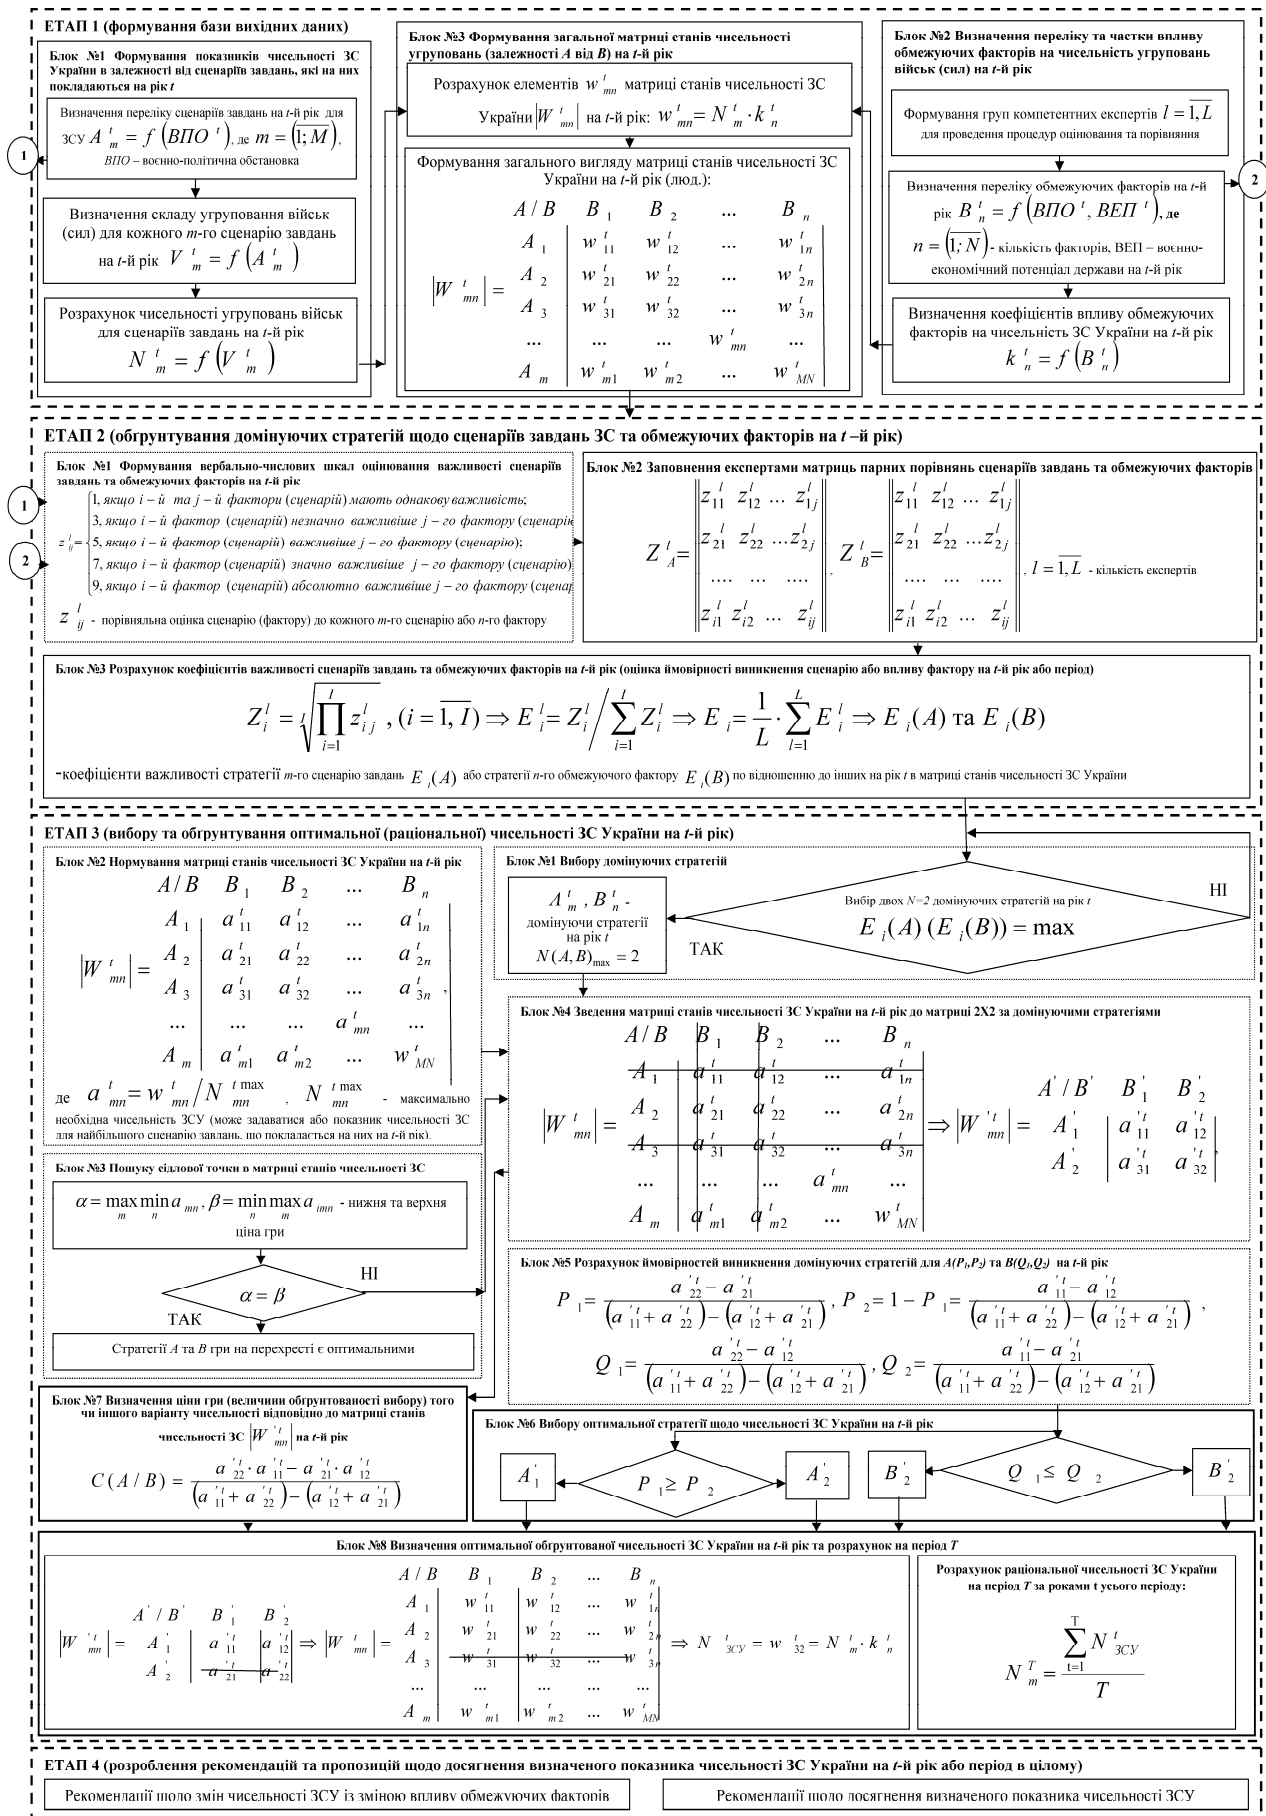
ЕТАП 1 (формування бази вихідних даних)

Блок №1 Формування показників чисельності ЗС України в залежності від сценаріїв завдань, які на них покладаються на рік $t$

Визначення переліку сценаріїв завдань на $t$-й рік для ЗСУ $A_m^t = f\left(ВПО^t\right)$, де $m = \left(\overline{1; M}\right)$, $ВПО$ – воєнно-політична обстановка

Визначення складу угруповання військ (сил) для кожного $m$-го сценарію завдань на $t$-й рік $V_m^t = f\left(A_m^t\right)$

Розрахунок чисельності угруповань військ для сценаріїв завдань на $t$-й рік $N_m^t = f\left(V_m^t\right)$

1

Блок №3 Формування загальної матриці станів чисельності угруповань (залежності $A$ від $B$) на $t$-й рік

Розрахунок елементів $w_{mn}^t$ матриці станів чисельності ЗС України $\left|W_{mn}^t\right|$ на $t$-й рік: $w_{mn}^t = N_m^t \cdot k_n^t$

Формування загального вигляду матриці станів чисельності ЗС України на $t$-й рік (люд.):

$\left|W_{mn}^t\right| = \begin{array}{c|cccc} A/B & B_1 & B_2 & ... & B_n \\ A_1 & w_{11}^t & w_{12}^t & ... & w_{1n}^t \\ A_2 & w_{21}^t & w_{22}^t & ... & w_{2n}^t \\ A_3 & w_{31}^t & w_{32}^t & ... & w_{3n}^t \\ ... & ... & ... & w_{mn}^t & ... \\ A_m & w_{m1}^t & w_{m2}^t & ... & w_{MN}^t \end{array}$

Блок №2 Визначення переліку та частки впливу обмежуючих факторів на чисельність угруповань військ (сил) на $t$-й рік

Формування груп компетентних експертів $l = \overline{1, L}$ для проведення процедур оцінювання та порівняння

Визначення переліку обмежуючих факторів на $t$-й рік $B_n^t = f\left(ВПО^t, ВЕП^t\right)$, де $n = \left(\overline{1; N}\right)$ - кількість факторів, ВЕП – воєнно-економічний потенціал держави на $t$-й рік

2

Визначення коефіцієнтів впливу обмежуючих факторів на чисельність ЗС України на $t$-й рік $k_n^t = f\left(B_n^t\right)$

ЕТАП 2 (обґрунтування домінуючих стратегій щодо сценаріїв завдань ЗС та обмежуючих факторів на $t$ –й рік)

Блок №1 Формування вербально-числових шкал оцінювання важливості сценаріїв завдань та обмежуючих факторів на $t$-й рік

1
2

$z_{ij}^t =$ 1, якщо $i$ – й та $j$ – й фактори (сценарій) мають однакову важливість; 3, якщо $i$ – й фактор (сценарій) незначно важливіше $j$ – го фактору (сценарію); 5, якщо $i$ – й фактор (сценарій) важливіше $j$ – го фактору (сценарію); 7, якщо $i$ – й фактор (сценарій) значно важливіше $j$ – го фактору (сценарію); 9, якщо $i$ – й фактор (сценарій) абсолютно важливіше $j$ – го фактору (сценар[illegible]

$z_{ij}^l$ - порівняльна оцінка сценарію (фактору) до кожного $m$-го сценарію або $n$-го фактору

Блок №2 Заповнення експертами матриць парних порівнянь сценаріїв завдань та обмежуючих факторів

$Z_A^t = \begin{Vmatrix} z_{11}^l & z_{12}^l & ... & z_{1j}^l \\ z_{21}^l & z_{22}^l & ... & z_{2j}^l \\ .... & ... & & .... \\ z_{i1}^l & z_{i2}^l & ... & z_{ij}^l \end{Vmatrix}$, $Z_B^t = \begin{Vmatrix} z_{11}^l & z_{12}^l & ... & z_{1j}^l \\ z_{21}^l & z_{22}^l & ... & z_{2j}^l \\ .... & ... & & .... \\ z_{i1}^l & z_{i2}^l & ... & z_{ij}^l \end{Vmatrix}$, $l = \overline{1, L}$ - кількість експертів

Блок №3 Розрахунок коефіцієнтів важливості сценаріїв завдань та обмежуючих факторів на $t$-й рік (оцінка ймовірності виникнення сценарію або впливу фактору на $t$-й рік або період)

$Z_i^l = \sqrt[I]{\prod_{i=1}^{I} z_{ij}^l}, (i = \overline{1, I}) \Rightarrow E_i^l = Z_i^l \Big/ \sum_{i=1}^{I} Z_i^l \Rightarrow E_i = \frac{1}{L} \cdot \sum_{l=1}^{L} E_i^l \Rightarrow E_i(A)$ та $E_i(B)$

-коефіцієнти важливості стратегії $m$-го сценарію завдань $E_i(A)$ або стратегії $n$-го обмежуючого фактору $E_i(B)$ по відношенню до інших на рік $t$ в матриці станів чисельності ЗС України

ЕТАП 3 (вибору та обґрунтування оптимальної (раціональної) чисельності ЗС України на $t$-й рік)

Блок №2 Нормування матриці станів чисельності ЗС України на $t$-й рік

$\left|W_{mn}^t\right| = \begin{array}{c|cccc} A/B & B_1 & B_2 & ... & B_n \\ A_1 & a_{11}^t & a_{12}^t & ... & a_{1n}^t \\ A_2 & a_{21}^t & a_{22}^t & ... & a_{2n}^t \\ A_3 & a_{31}^t & a_{32}^t & ... & a_{3n}^t \\ ... & ... & ... & a_{mn}^t & ... \\ A_m & a_{m1}^t & a_{m2}^t & ... & w_{MN}^t \end{array}$,

де $a_{mn}^t = w_{mn}^t \Big/ N_{mn}^{t\max}$, $N_{mn}^{t\max}$ - максимально необхідна чисельність ЗСУ (може задаватися або показник чисельності ЗС для найбільшого сценарію завдань, що покладається на них на $t$-й рік).

Блок №1 Вибору домінуючих стратегій

$A_m^t, B_n^t$ - домінуючи стратегії на рік $t$ $N(A,B)_{\max} = 2$

ТАК

Вибір двох $N=2$ домінуючих стратегій на рік $t$ $E_i(A)\ (E_i(B)) = \max$

НІ

Блок №4 Зведення матриці станів чисельності ЗС України на $t$-й рік до матриці 2Х2 за домінуючими стратегіями

$\left|W_{mn}^t\right| = \begin{array}{c|cccc} A/B & B_1 & B_2 & ... & B_n \\ A_1 & a_{11}^t & a_{12}^t & ... & a_{1n}^t \\ A_2 & a_{21}^t & a_{22}^t & ... & a_{2n}^t \\ A_3 & a_{31}^t & a_{32}^t & ... & a_{3n}^t \\ ... & ... & ... & a_{mn}^t & ... \\ A_m & a_{m1}^t & a_{m2}^t & ... & w_{MN}^t \end{array} \Rightarrow \left|W_{mn}^{'t}\right| = \begin{array}{c|cc} A'/B' & B_1' & B_2' \\ A_1' & a_{11}^{'t} & a_{12}^{'t} \\ A_2' & a_{31}^{'t} & a_{32}^{'t} \end{array}$

Блок №3 Пошуку сідлової точки в матриці станів чисельності ЗС

$\alpha = \max_m \min_n a_{mn}, \beta = \min_n \max_m a_{imn}$ - нижня та верхня ціна гри

$\alpha = \beta$

НІ

ТАК

Стратегії $A$ та $B$ гри на перехресті є оптимальними

Блок №5 Розрахунок ймовірностей виникнення домінуючих стратегій для $A(P_1,P_2)$ та $B(Q_1,Q_2)$ на $t$-й рік

$P_1 = \frac{a_{22}^{'t} - a_{21}^{'t}}{\left(a_{11}^{'t} + a_{22}^{'t}\right) - \left(a_{12}^{'t} + a_{21}^{'t}\right)}$, $P_2 = 1 - P_1 = \frac{a_{11}^{'t} - a_{12}^{'t}}{\left(a_{11}^{'t} + a_{22}^{'t}\right) - \left(a_{12}^{'t} + a_{21}^{'t}\right)}$,

$Q_1 = \frac{a_{22}^{'t} - a_{12}^{'t}}{\left(a_{11}^{'t} + a_{22}^{'t}\right) - \left(a_{12}^{'t} + a_{21}^{'t}\right)}$, $Q_2 = \frac{a_{11}^{'t} - a_{21}^{'t}}{\left(a_{11}^{'t} + a_{22}^{'t}\right) - \left(a_{12}^{'t} + a_{21}^{'t}\right)}$

Блок №7 Визначення ціни гри (величини обґрунтованості вибору) того чи іншого варіанту чисельності відповідно до матриці станів чисельності ЗС $\left|W_{mn}^{'t}\right|$ на $t$-й рік

$C(A/B) = \frac{a_{22}^{'t} \cdot a_{11}^{'t} - a_{21}^{'t} \cdot a_{12}^{'t}}{\left(a_{11}^{'t} + a_{22}^{'t}\right) - \left(a_{12}^{'t} + a_{21}^{'t}\right)}$

Блок №6 Вибору оптимальної стратегії щодо чисельності ЗС України на $t$-й рік

$A_1'$ $P_1 \geq P_2$ $A_2'$ $B_2'$ $Q_1 \leq Q_2$ $B_2'$

Блок №8 Визначення оптимальної обґрунтованої чисельності ЗС України на $t$-й рік та розрахунок на період $T$

$\left|W_{mn}^{'t}\right| = \begin{array}{c|cc} A'/B' & B_1' & B_2' \\ A_1' & a_{11}^{'t} & a_{12}^{'t} \\ A_2' & a_{21}^{'t} & a_{22}^{'t} \end{array} \Rightarrow \left|W_{mn}^t\right| = \begin{array}{c|cccc} A/B & B_1 & B_2 & ... & B_n \\ A_1 & w_{11}^t & w_{12}^t & ... & w_{1n}^t \\ A_2 & w_{21}^t & w_{22}^t & ... & w_{2n}^t \\ A_3 & w_{31}^t & w_{32}^t & ... & w_{3n}^t \\ ... & ... & ... & ... & ... \\ A_m & w_{m1}^t & w_{m2}^t & ... & w_{MN}^t \end{array} \Rightarrow N_{ЗСУ}^t = w_{32}^t = N_m^t \cdot k_n^t$

Розрахунок раціональної чисельності ЗС України на період $T$ за роками t усього періоду:

$N_m^T = \frac{\sum_{t=1}^{T} N_{ЗСУ}^t}{T}$

ЕТАП 4 (розроблення рекомендацій та пропозицій щодо досягнення визначеного показника чисельності ЗС України на $t$-й рік або період в цілому)

Рекомендації щодо змін чисельності ЗСУ із зміною впливу обмежуючих факторів

Рекомендації щодо досягнення визначеного показника чисельності ЗСУ